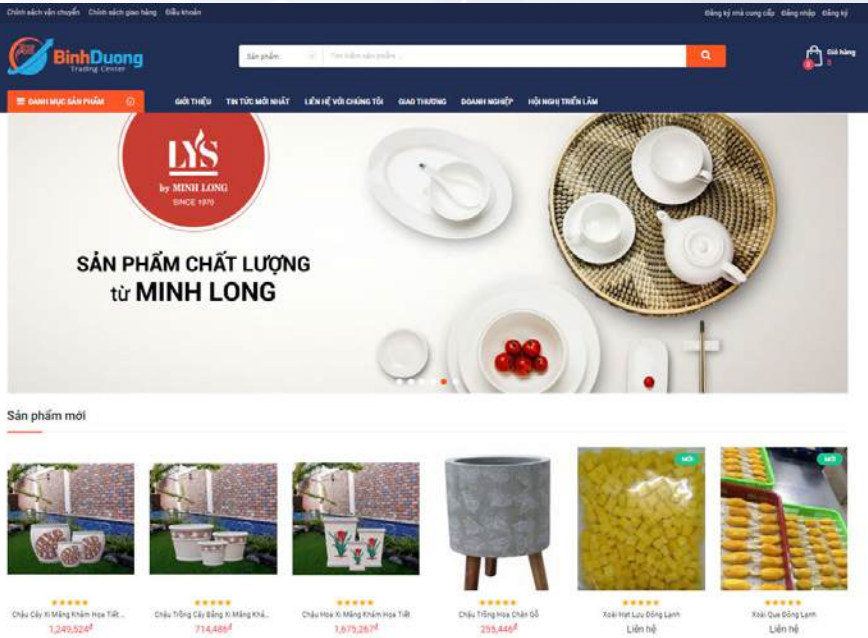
Chính sách vận chuyển Chính sách giao hàng Điều khoản

Đăng ký nhà cung cấp Đăng nhập Đăng ký

BinhDuong Trading Center

Sản phẩm Tìm kiếm sản phẩm...

Giỏ hàng 0

DANH MỤC SẢN PHẨM

GIỚI THIỆU TIN TỨC MỚI NHẤT LIÊN HỆ VỚI CHÚNG TÔI GIAO THƯƠNG DOANH NGHIỆP HỘI NGHỊ TRIỂN LÃM

LYS by MINH LONG SINCE 1970

SẢN PHẨM CHẤT LƯỢNG từ MINH LONG

Sản phẩm mới

Chậu Cây Xi Măng Khảm Họa Tiết ...
1,249,524đ

Chậu Trồng Cây Bằng Xi Măng Khả...
714,486đ

Chậu Hoa Xi Măng Khảm Họa Tiết
1,675,267đ

Chậu Trồng Hoa Chân Gỗ
255,446đ

MỚI
Xoài Hạt Lựu Đông Lạnh
Liên hệ

MỚI
Xoài Que Đông Lạnh
Liên hệ